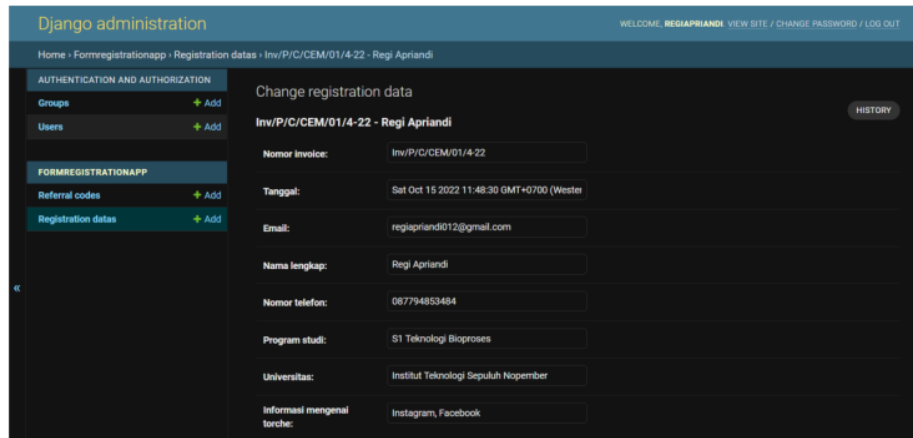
Django administration

WELCOME, REGIAPRIANDI. VIEW SITE / CHANGE PASSWORD / LOG OUT

Home › Formregistrationapp › Registration datas › Inv/P/C/CEM/01/4-22 - Regi Apriandi

AUTHENTICATION AND AUTHORIZATION
Groups + Add
Users + Add

FORMREGISTRATIONAPP
Referral codes + Add
Registration datas + Add

«

Change registration data

HISTORY

Inv/P/C/CEM/01/4-22 - Regi Apriandi

Nomor invoice: Inv/P/C/CEM/01/4-22

Tanggal: Sat Oct 15 2022 11:48:30 GMT+0700 (Wester

Email: regiapriandi012@gmail.com

Nama lengkap: Regi Apriandi

Nomor telefon: 087794853484

Program studi: S1 Teknologi Bioproses

Universitas: Institut Teknologi Sepuluh Nopember

Informasi mengenai torche: Instagram, Facebook